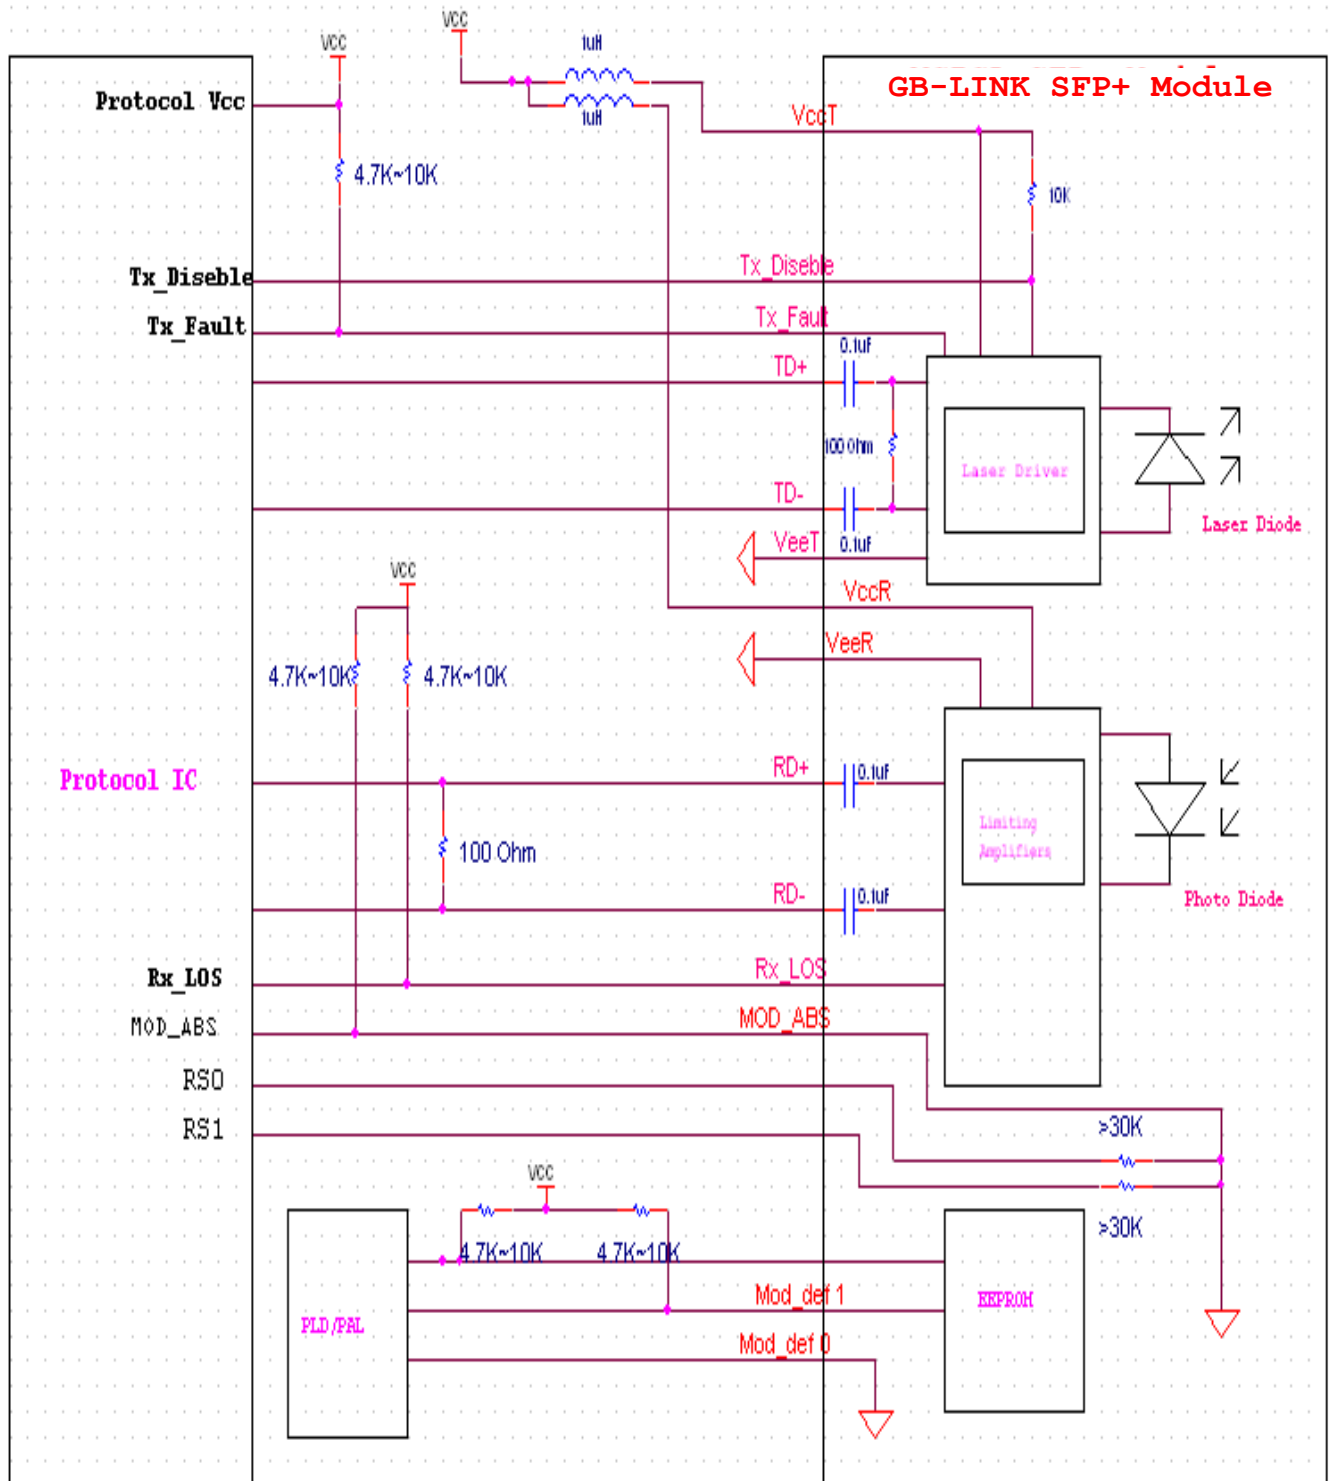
GB-LINK SFP+ Module

VCC
VCC
1uH
1uH
Protocol Vcc
VccT
4.7K~10K
10K
Tx_Diseble
Tx_Diseble
Tx_Fault
Tx_Fault
0.1uf
TD+
100 Ohm
Laser Driver
TD-
VeeT
0.1uf
Laser Diode
VCC
VccR
VeeR
4.7K~10K
4.7K~10K
Protocol IC
RD+
0.1uf
Limiting Amplifiers
100 Ohm
RD-
0.1uf
Photo Diode
Rx_LOS
Rx_LOS
MOD_ABS
MOD_ABS
RS0
RS1
>30K
VCC
>30K
4.7K~10K
4.7K~10K
Mod_def 1
PLD/PAL
EEPROM
Mod_def 0